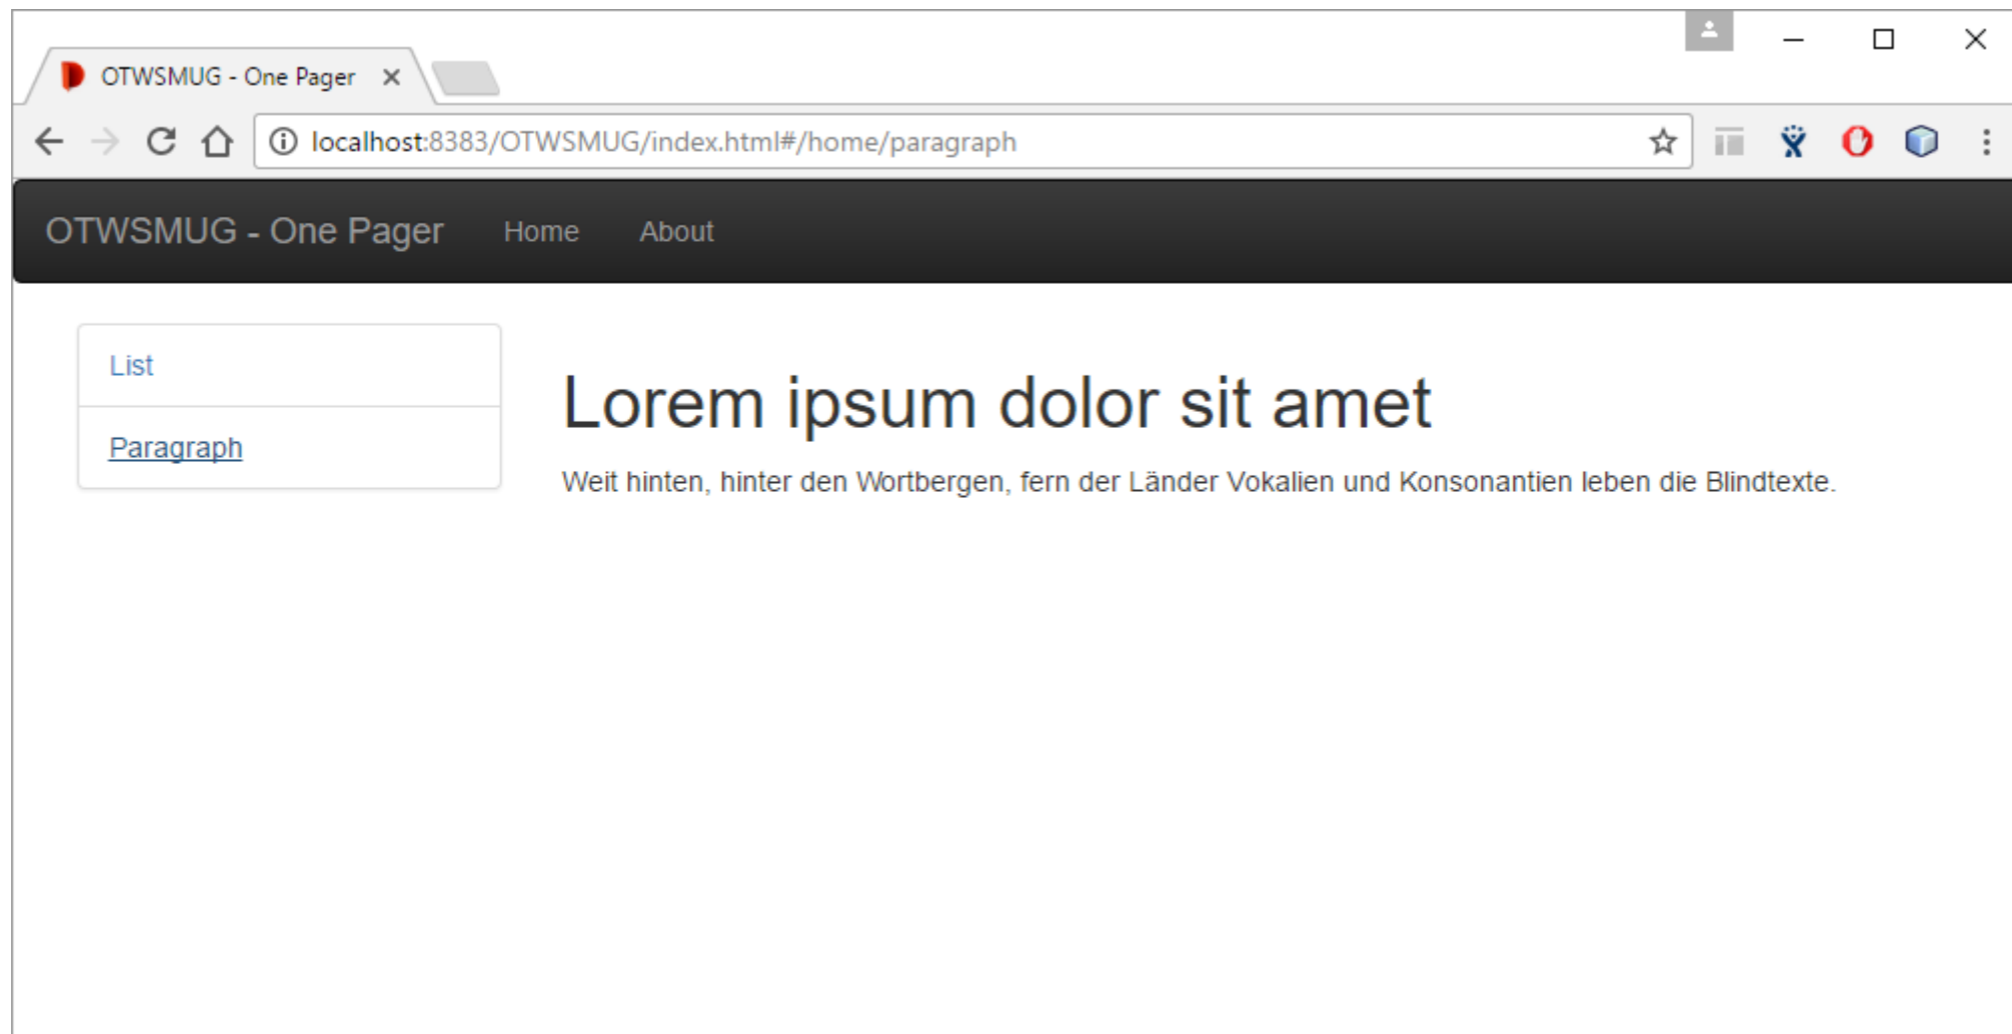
OTWSMUG - One Pager ×

localhost:8383/OTWSMUG/index.html#/home/paragraph

OTWSMUG - One Pager Home About

List

Paragraph

Lorem ipsum dolor sit amet

Weit hinten, hinter den Wortbergen, fern der Länder Vokalien und Konsonantien leben die Blindtexte.